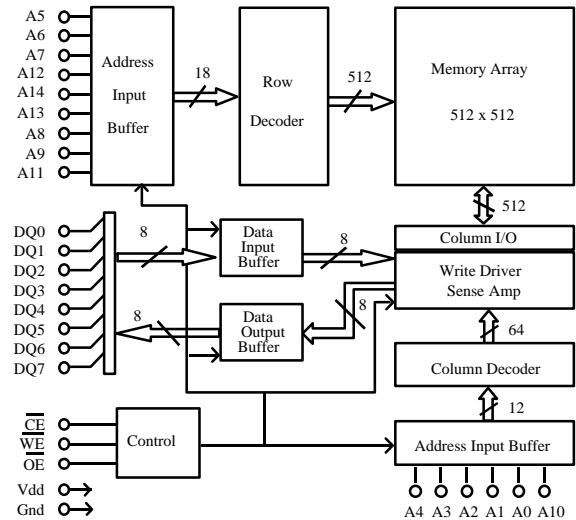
A5
A6
A7
A12
A14
A13
A8
A9
A11

Address Input Buffer

18

Row Decoder

512

Memory Array
512 x 512

512

DQ0
DQ1
DQ2
DQ3
DQ4
DQ5
DQ6
DQ7

8

Data Input Buffer

8

Column I/O

Write Driver Sense Amp

8

8

Data Output Buffer

64

Column Decoder

12

$\overline{CE}$
$\overline{WE}$
$\overline{OE}$

Control

Address Input Buffer

Vdd
Gnd

A4 A3 A2 A1 A0 A10